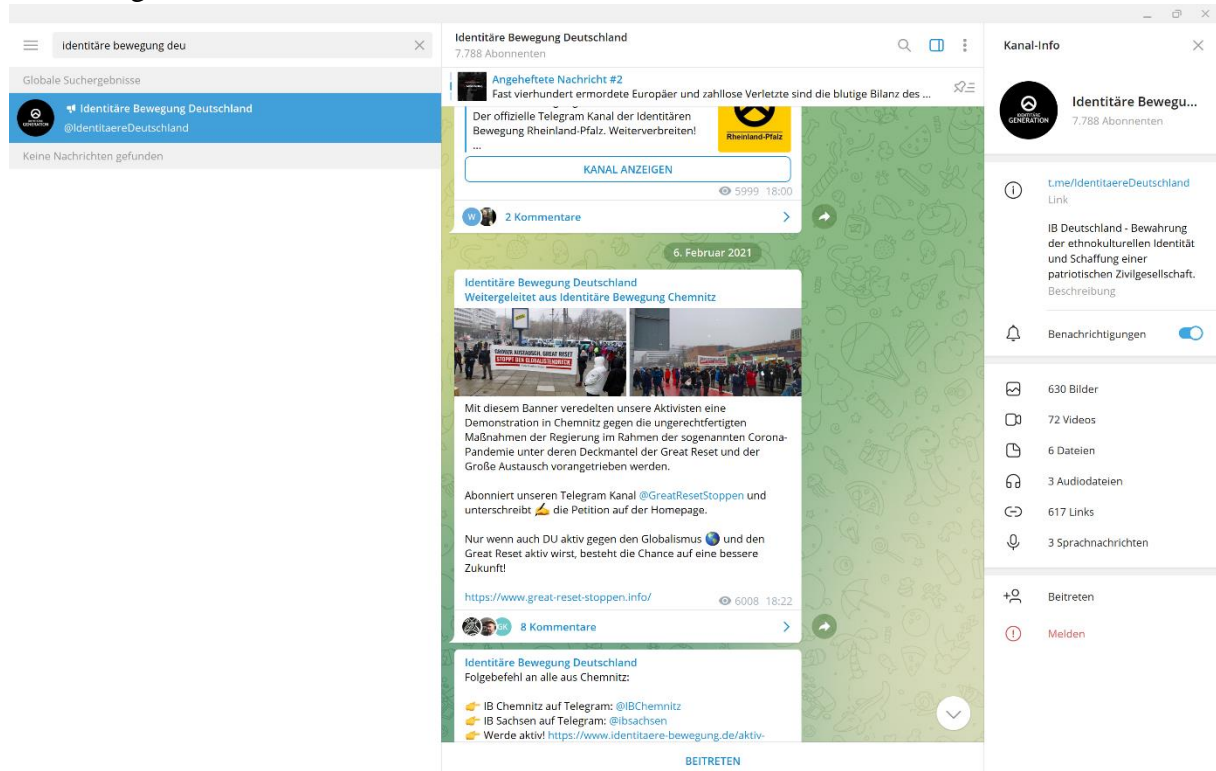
identitäre bewegung deu

Globale Suchergebnisse

Identitäre Bewegung Deutschland
@IdentitaereDeutschland

Keine Nachrichten gefunden

Identitäre Bewegung Deutschland
7.788 Abonnenten

Angeheftete Nachricht #2
Fast vierhundert ermordete Europäer und zahllose Verletzte sind die blutige Bilanz des ...

Der offizielle Telegram Kanal der Identitären Bewegung Rheinland-Pfalz. Weiterverbreiten!
...

Rheinland-Pfalz

KANAL ANZEIGEN

5999 18:00

2 Kommentare

6. Februar 2021

Identitäre Bewegung Deutschland
Weitergeleitet aus Identitäre Bewegung Chemnitz

GROSSER AUSTAUSCH, GREAT RESET
STOPPT DEN GLOBALISMUS

Mit diesem Banner veredelten unsere Aktivisten eine Demonstration in Chemnitz gegen die ungerechtfertigten Maßnahmen der Regierung im Rahmen der sogenannten Corona-Pandemie unter deren Deckmantel der Great Reset und der Große Austausch vorangetrieben werden.

Abonniert unseren Telegram Kanal @GreatResetStoppen und unterschreibt ✍ die Petition auf der Homepage.

Nur wenn auch DU aktiv gegen den Globalismus 🌎 und den Great Reset aktiv wirst, besteht die Chance auf eine bessere Zukunft!

https://www.great-reset-stoppen.info/

6008 18:22

8 Kommentare

Identitäre Bewegung Deutschland
Folgebefehl an alle aus Chemnitz:

👉 IB Chemnitz auf Telegram: @IBChemnitz
👉 IB Sachsen auf Telegram: @ibsachsen
👉 Werde aktiv! https://www.identitaere-bewegung.de/aktiv-

BEITRETEN

Kanal-Info

Identitäre Bewegu...
7.788 Abonnenten

t.me/IdentitaereDeutschland
Link

IB Deutschland - Bewahrung der ethnokulturellen Identität und Schaffung einer patriotischen Zivilgesellschaft.
Beschreibung

Benachrichtigungen

630 Bilder
72 Videos
6 Dateien
3 Audiodateien
617 Links
3 Sprachnachrichten

Beitreten
Melden